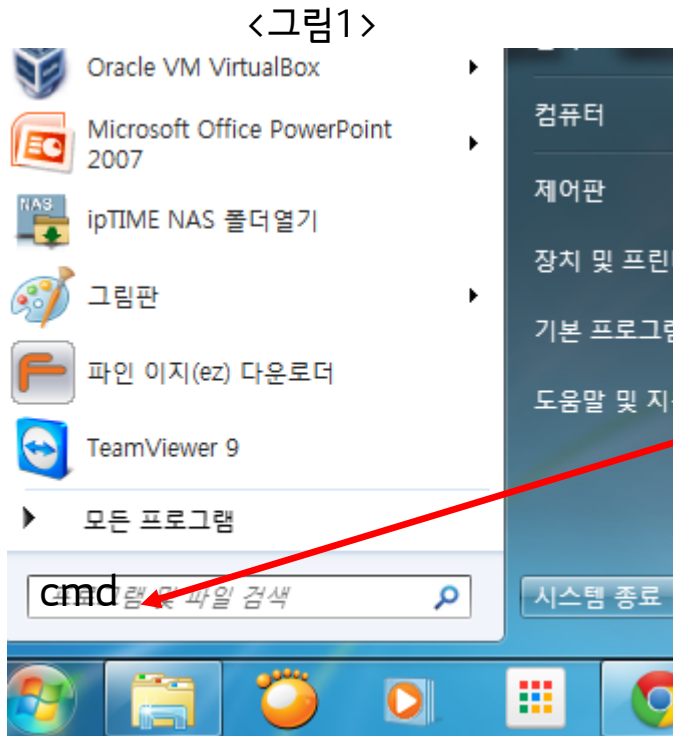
‹그림1›

Oracle VM VirtualBox

Microsoft Office PowerPoint 2007

ipTIME NAS 폴더열기

그림판

파인 이지(ez) 다운로더

TeamViewer 9

모든 프로그램

cmd 램 및 파일 검색

컴퓨터

제어판

장치 및 프린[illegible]

기본 프로그램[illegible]

도움말 및 지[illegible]

시스템 종료